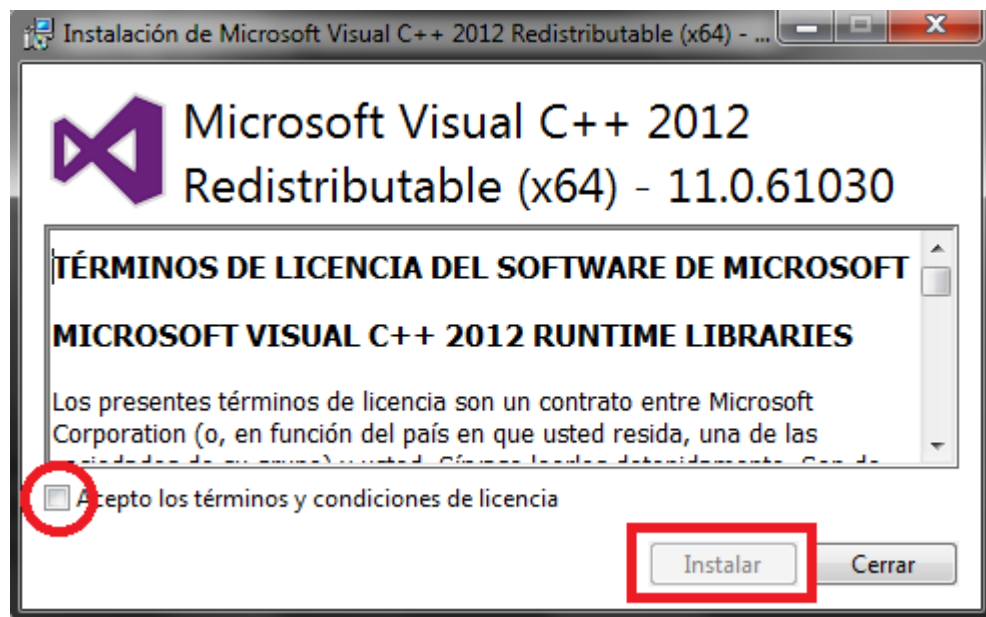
Instalación de Microsoft Visual C++ 2012 Redistributable (x64) - ...

Microsoft Visual C++ 2012 Redistributable (x64) - 11.0.61030

TÉRMINOS DE LICENCIA DEL SOFTWARE DE MICROSOFT

MICROSOFT VISUAL C++ 2012 RUNTIME LIBRARIES

Los presentes términos de licencia son un contrato entre Microsoft Corporation (o, en función del país en que usted resida, una de las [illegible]

Acepto los términos y condiciones de licencia

Instalar

Cerrar